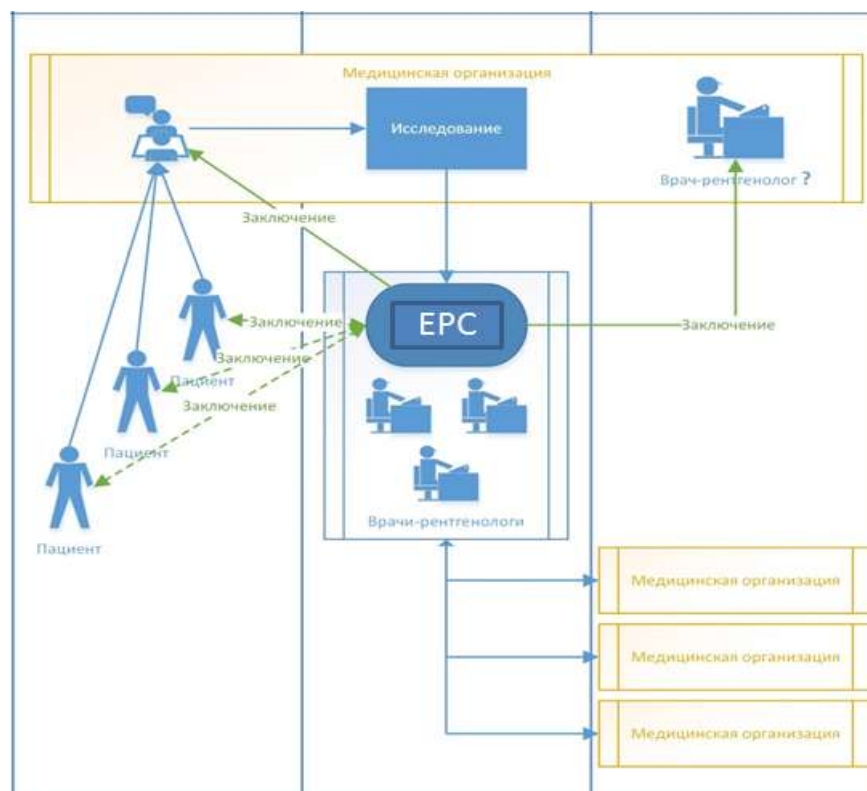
Медицинская организация

Исследование

Врач-рентгенолог ?

Заключение

ЕРС

Заключение

Заключение

Заключение

Заключение

Пациент

Пациент

Пациент

Врачи-рентгенологи

Медицинская организация

Медицинская организация

Медицинская организация